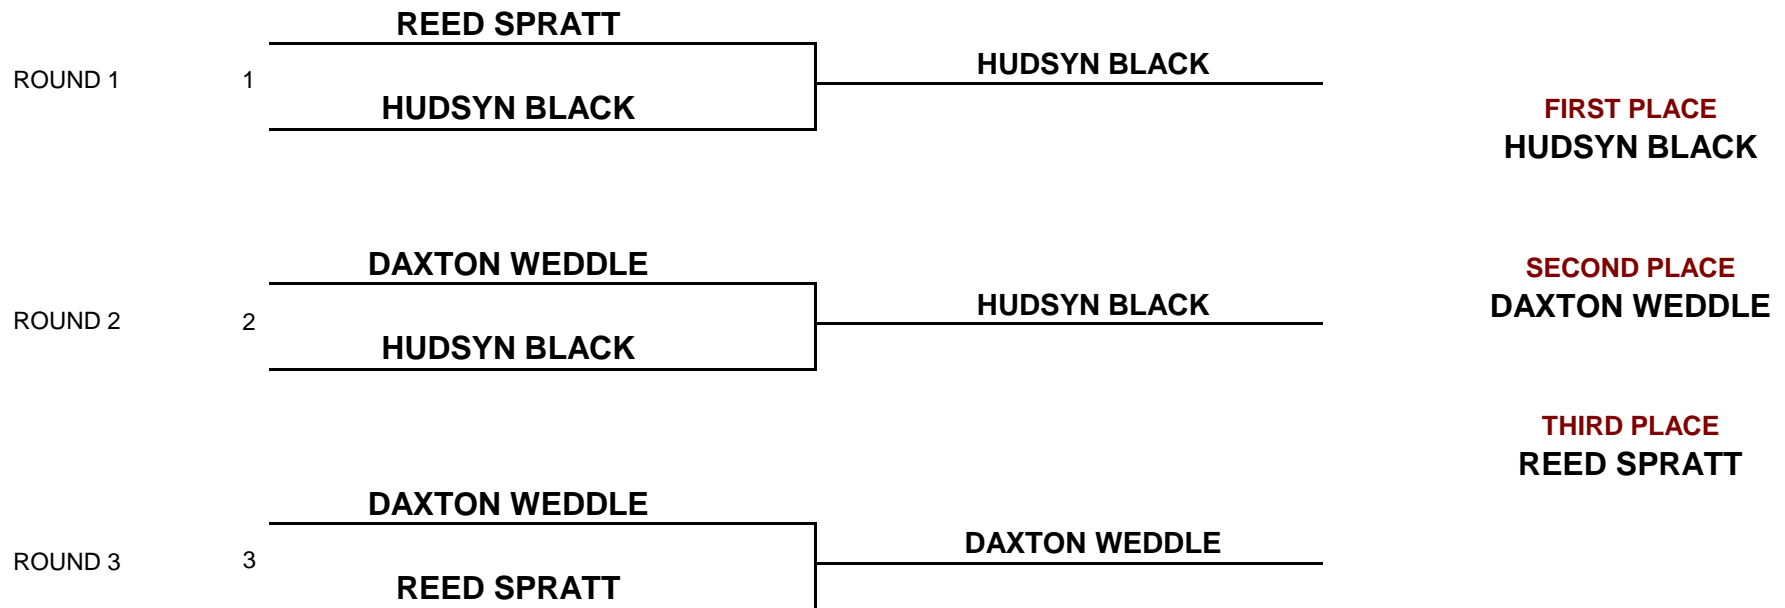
REED SPRATT

ROUND 1 1

HUDSYN BLACK

HUDSYN BLACK

FIRST PLACE
HUDSYN BLACK

DAXTON WEDDLE

SECOND PLACE
DAXTON WEDDLE

ROUND 2 2

HUDSYN BLACK

HUDSYN BLACK

THIRD PLACE
REED SPRATT

DAXTON WEDDLE

ROUND 3 3

DAXTON WEDDLE

REED SPRATT